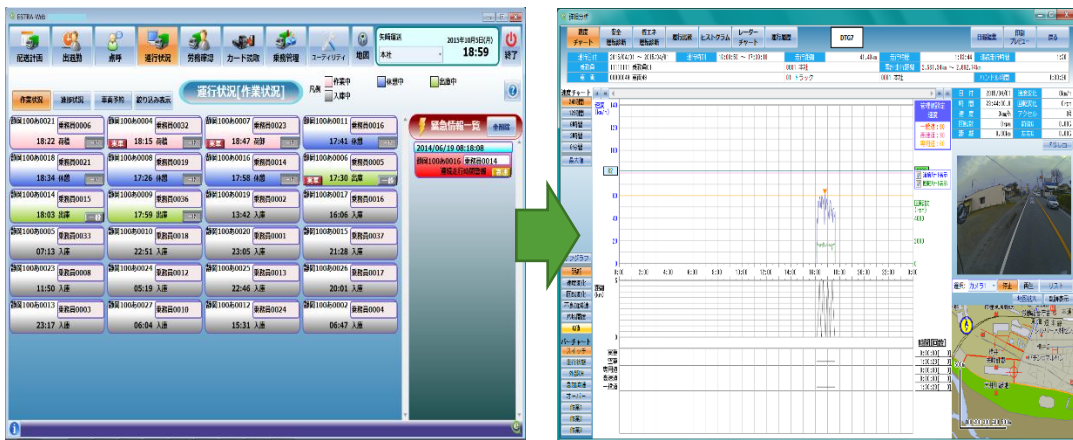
運行計画 出退勤 点呼 運行状況 労務管理 カード読取 業務管理 ユーティリティ 地図 終了

実稼働 本社 2015年10月5日(月) 18:59

作業状況 運転状況 車両予約 絞り込み表示

運行状況[作業状況]

凡例 作業中 休憩中 出庫中 入庫中

静岡100あ0021 乗務員0006 18:22 荷役
静岡100あ0004 乗務員0032 18:15 荷着
静岡100あ0007 乗務員0023 18:47 荷卸
静岡100あ0011 乗務員0016 17:41 休憩
静岡100あ0018 乗務員0021 18:34 休憩
静岡100あ0008 乗務員0019 17:26 休憩
静岡100あ0016 乗務員0014 17:58 休憩
静岡100あ0006 乗務員0005 17:30 出庫
静岡100あ0014 乗務員0015 18:03 出庫
静岡100あ0009 乗務員0036 17:59 出庫
静岡100あ0019 乗務員0002 13:42 入庫
静岡100あ0017 乗務員0016 16:06 入庫
静岡100あ0005 乗務員0033 07:13 入庫
静岡100あ0010 乗務員0018 22:51 入庫
静岡100あ0020 乗務員0001 23:05 入庫
静岡100あ0015 乗務員0037 21:28 入庫
静岡100あ0023 乗務員0008 11:50 入庫
静岡100あ0024 乗務員0012 05:19 入庫
静岡100あ0025 乗務員0013 22:46 入庫
静岡100あ0026 乗務員0017 20:01 入庫
静岡100あ0003 乗務員0003 23:17 入庫
静岡100あ0027 乗務員0010 06:04 入庫
静岡100あ0012 乗務員0024 15:31 入庫
静岡100あ0002 乗務員0004 06:47 入庫

緊急情報一覧 全削除
2014/06/19 08:18:08
静岡100あ0016 乗務員0014
連続走行時間警告

運行データ 運行日報 ヒストグラム レーダーチャート 運行履歴 DTG7 印刷プレビュー 閉じる

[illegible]